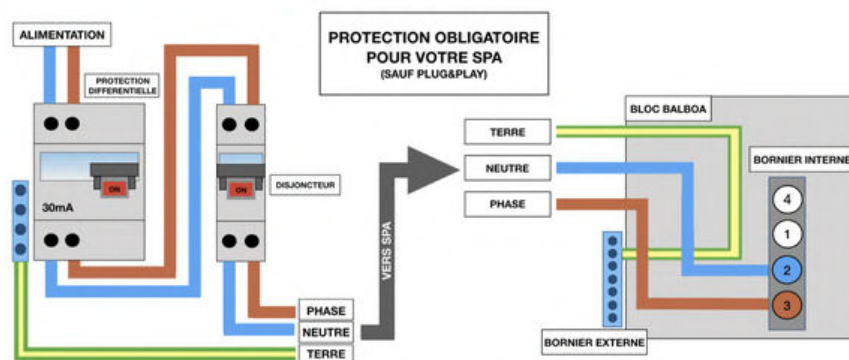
ALIMENTATION

PROTECTION DIFFERENTIELLE

PROTECTION OBLIGATOIRE POUR VOTRE SPA
(SAUF PLUG&PLAY)

ON

30mA

ON

DISJONCTEUR

VERS SPA

PHASE
NEUTRE
TERRE

TERRE
NEUTRE
PHASE

BLOC BALBOA

BORNIER INTERNE

4
1
2
3

BORNIER EXTERNE